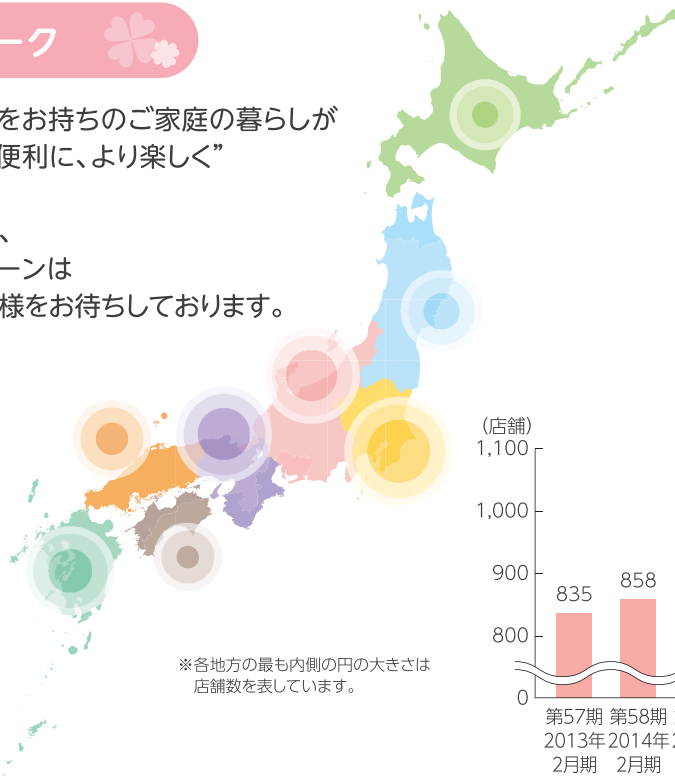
ーク

をお持ちのご家庭の暮らしが
便利に、より楽しく”

、
ーンは
様をお待ちしております。

※各地方の最も内側の円の大きさは
店舗数を表しています。

（店舗）
1,100
1,000
900
800
0

835
858

第57期
2013年
2月期

第58期
2014年
2月期